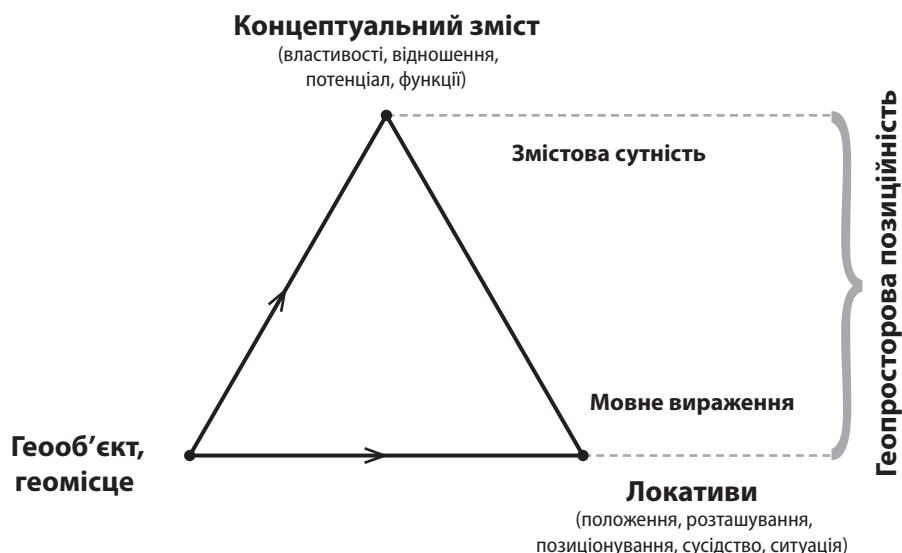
**Концептуальний зміст**
(властивості, відношення, потенціал, функції)

Змістова сутність

Геопросторова позиційність

Мовне вираження

Геооб'єкт, геомісце

**Локативи**
(положення, розташування, позиціонування, сусідство, ситуація)